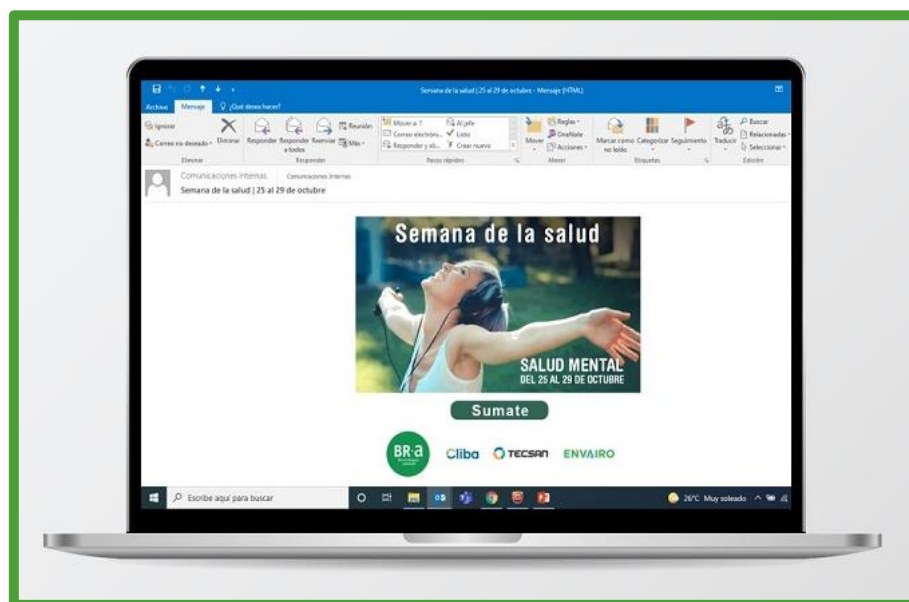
Semana de la salud | 25 al 29 de octubre - Mensaje (HTML)

Archivo Mensaje ¿Qué desea hacer?

Ignorar
Correo no deseado
Eliminar
Eliminar
Responder
Responder a todos
Reenviar
Reunión
Más
Responder
Mover a: ?
Correo electróni...
Responder y eli...
Al jefe
Listo
Crear nuevo
Pasos rápidos
Mover
Reglas
OneNote
Acciones
Mover
Marcar como no leído
Categorizar
Seguimiento
Etiquetas
Traducir
Buscar
Relacionadas
Seleccionar
Edición

Comunicaciones Internas Comunicaciones Internas
Semana de la salud | 25 al 29 de octubre

Semana de la salud

SALUD MENTAL
DEL 25 AL 29 DE OCTUBRE

Sumate

BR-a
Cliba
TECSAN
ENVAIRO

Escribe aquí para buscar
26°C Muy soleado